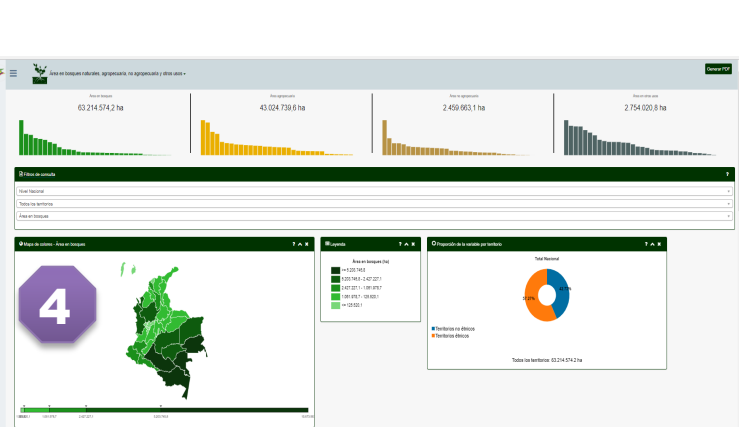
Área en bosques naturales, agropecuaria, no agropecuaria y otros usos

Generar PDF

Área en bosques
63.214.574,2 ha

Área agropecuaria
43.024.739,6 ha

Área no agropecuaria
2.459.663,1 ha

Área en otros usos
2.754.020,8 ha

Filtros de consulta

Nivel Nacional

Todos los territorios

Área en bosques

Mapa de colores - Área en bosques

4

Leyenda

Área en bosques (ha)

>= 5.233.745,0

5.233.745,0 - 2.427.227,1

2.427.227,1 - 1.091.678,7

1.091.678,7 - 128.933,1

>= 128.933,1

Proporción de la variable por territorio

Total Nacional

Territorios no étnicos

Territorios étnicos

Todos los territorios: 63.214.574,2 ha